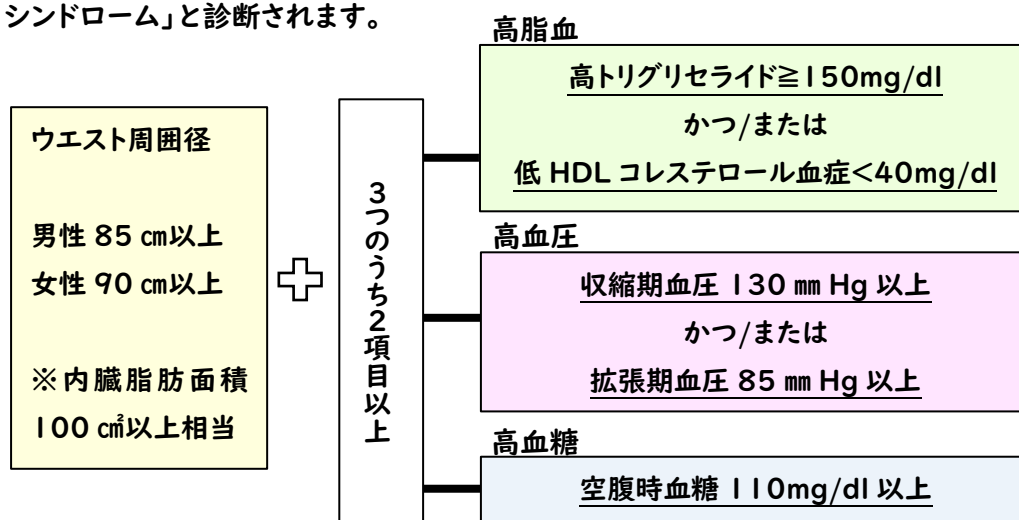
シンドローム」と診断されます。

ウエスト周囲径

男性 85 ㎝以上
女性 90 ㎝以上

※内臓脂肪面積
100 ㎠以上相当

3つのうち2項目以上

高脂血

高トリグリセライド≧150mg/dl
かつ/または
低 HDL コレステロール血症<40mg/dl

高血圧

収縮期血圧 130 ㎜ Hg 以上
かつ/または
拡張期血圧 85 ㎜ Hg 以上

高血糖

空腹時血糖 110mg/dl 以上